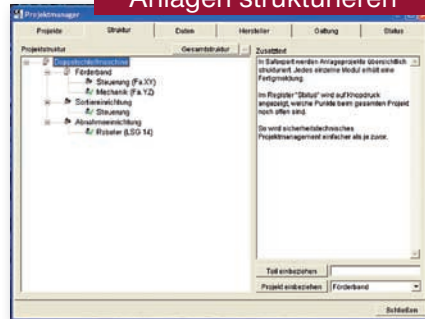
Anlagen strukturieren

Projektmanager

Projekte | Struktur | Daten | Hersteller | Geltung | Status

Projektstruktur

Gesamtstruktur

Doppelschleifmaschine
Förderband
Steuerung (Fa.XY)
Mechanik (Fa.YZ)
Sortiereinrichtung
Steuerung
Abnahmeeinrichtung
Roboter (LSG 14)

Zusatztext

In Safexpert werden Anlageprojekte übersichtlich strukturiert. Jedes einzelne Modul erhält eine Fertigmeldung.

Im Register "Status" wird auf Knopfdruck angezeigt, welche Punkte beim gesamten Projekt noch offen sind.

So wird sicherheitstechnisches Projektmanagement einfacher als je zuvor.

Teil einbeziehen

Projekt einbeziehen

Förderband

Schließen